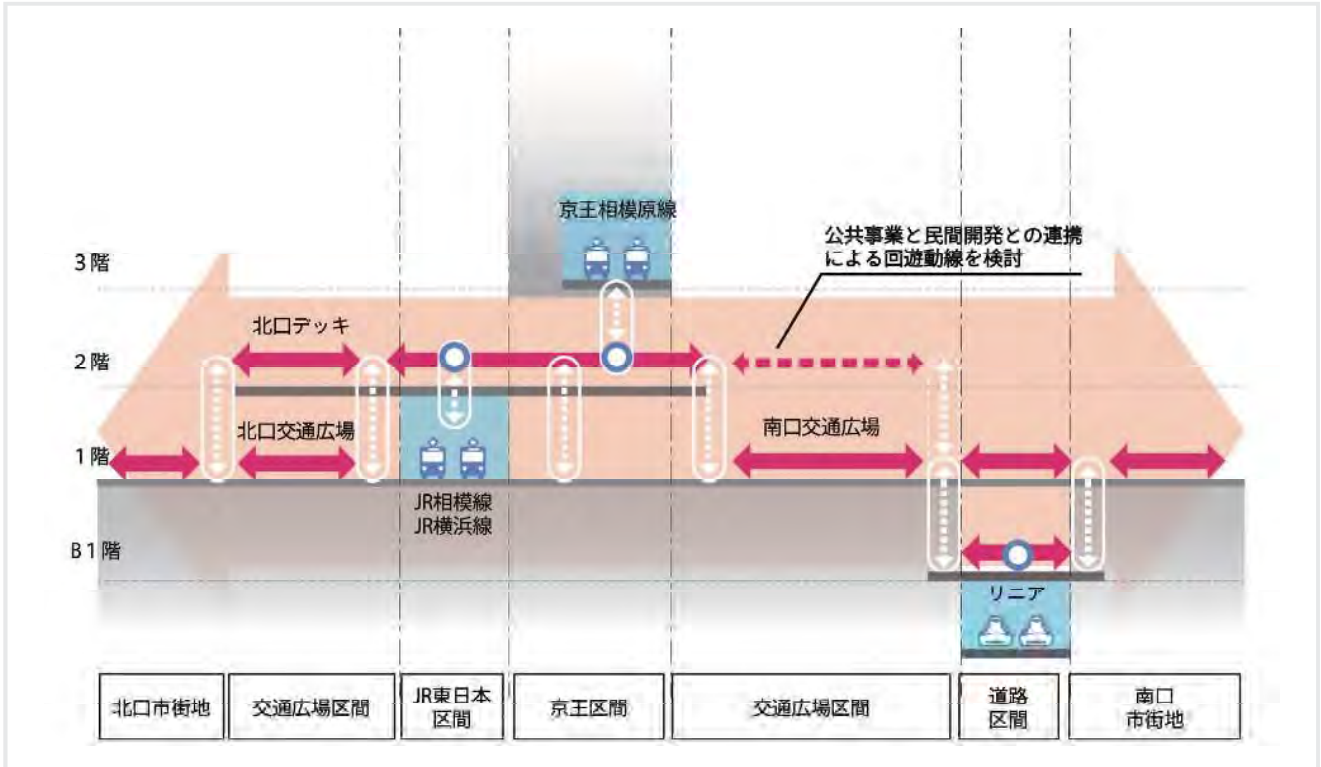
京王相模原線

公共事業と民間開発との連携による回遊動線を検討

3階

北口デッキ

2階

北口交通広場

南口交通広場

1階

JR相模線
JR横浜線

B1階

リニア

| 北口市街地 | 交通広場区間 | JR東日本区間 | 京王区間 | 交通広場区間 | 道路区間 | 南口市街地 |
|---|---|---|---|---|---|---|